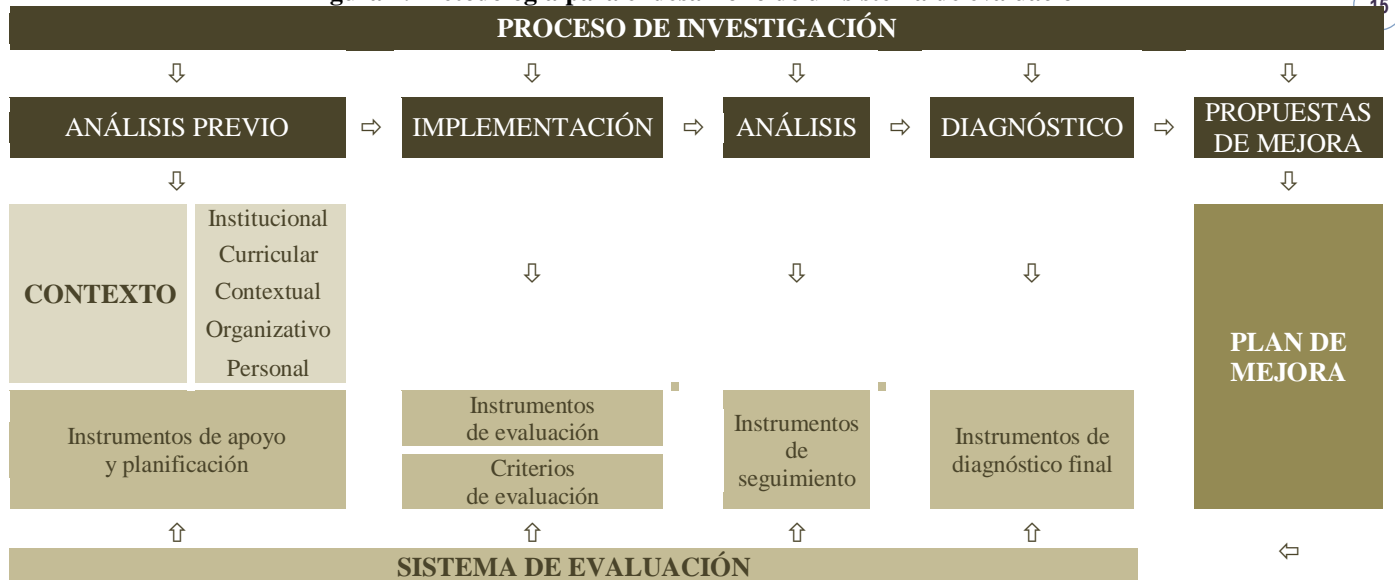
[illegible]

15

PROCESO DE INVESTIGACIÓN

⇩ ⇩ ⇩ ⇩ ⇩

ANÁLISIS PREVIO ⇨ IMPLEMENTACIÓN ⇨ ANÁLISIS ⇨ DIAGNÓSTICO ⇨ PROPUESTAS DE MEJORA

⇩ ⇩

CONTEXTO

Institucional
Curricular
Contextual
Organizativo
Personal

⇩ ⇩ ⇩

PLAN DE MEJORA

Instrumentos de apoyo y planificación

Instrumentos de evaluación

Criterios de evaluación

Instrumentos de seguimiento

Instrumentos de diagnóstico final

⇧ ⇧ ⇧ ⇧ ⇦

SISTEMA DE EVALUACIÓN